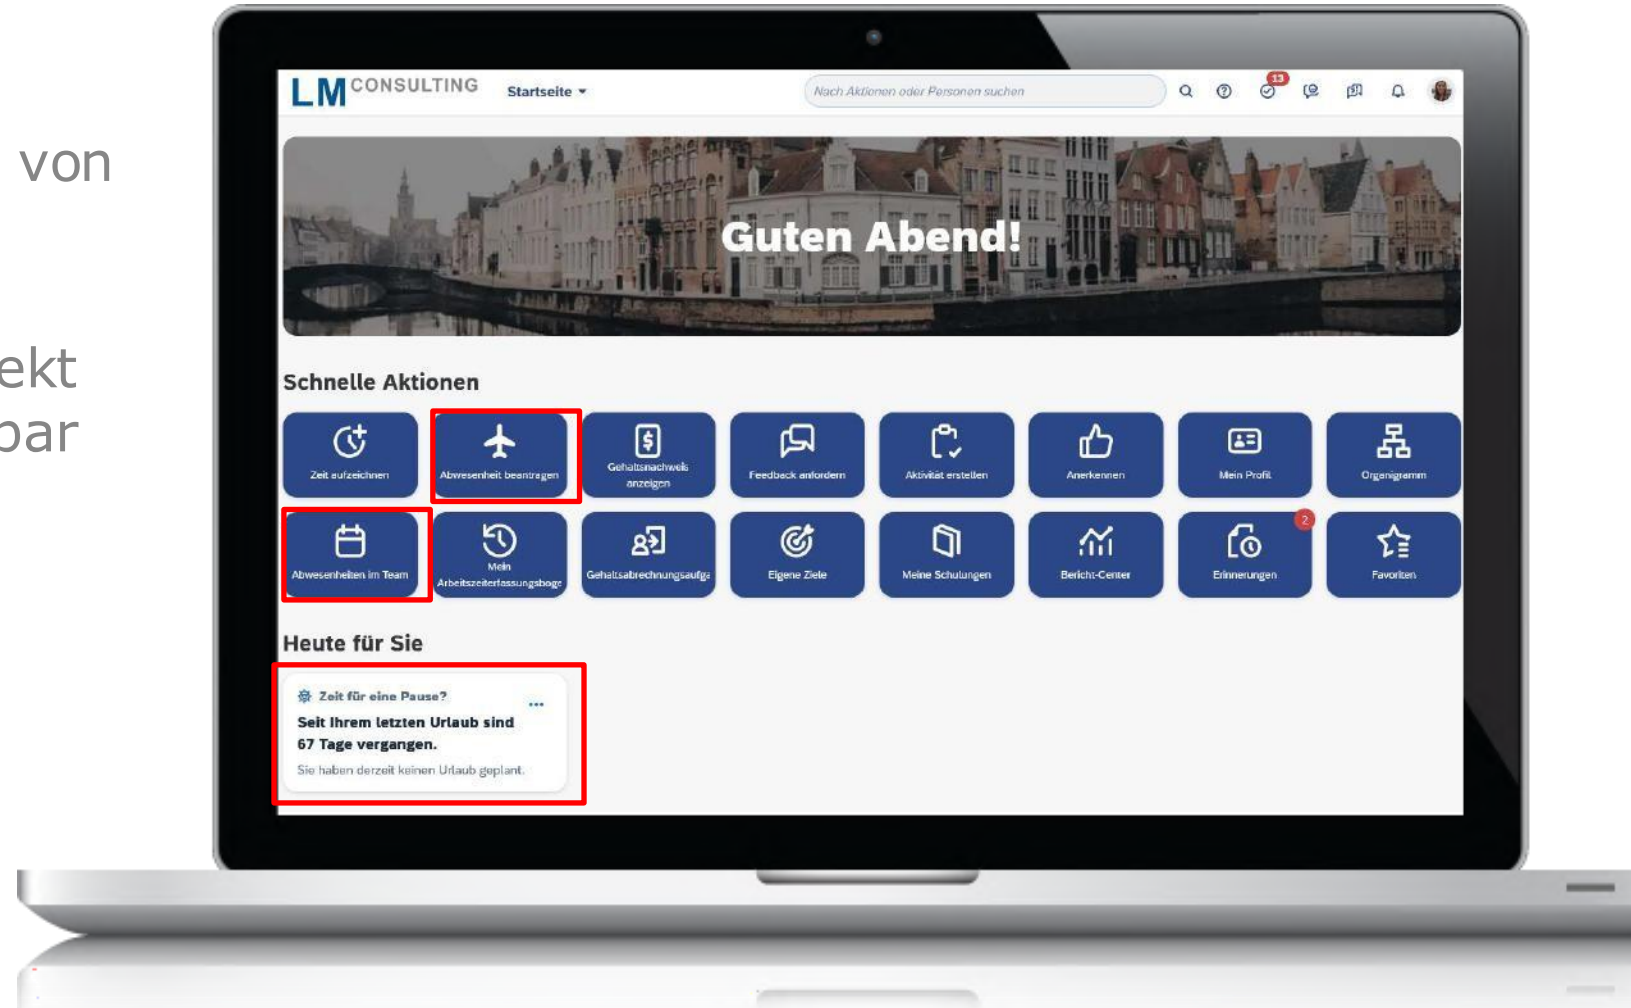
von

ekt
bar

LM CONSULTING Startseite

Nach Aktionen oder Personen suchen

13

Guten Abend!

Schnelle Aktionen

Zeit aufzeichnen

Abwesenheit beantragen

Gehaltsnachweis anzeigen

Feedback anfordern

Aktivität erstellen

Anerkennen

Mein Profil

Organigramm

Abwesenheiten im Team

Mein Arbeitszeiterfassungsboge

Gehaltsabrechnungsaufga

Eigene Ziele

Meine Schulungen

Bericht-Center

2

Erinnerungen

Favoriten

Heute für Sie

Zeit für eine Pause?

Seit Ihrem letzten Urlaub sind 67 Tage vergangen.

Sie haben derzeit keinen Urlaub geplant.